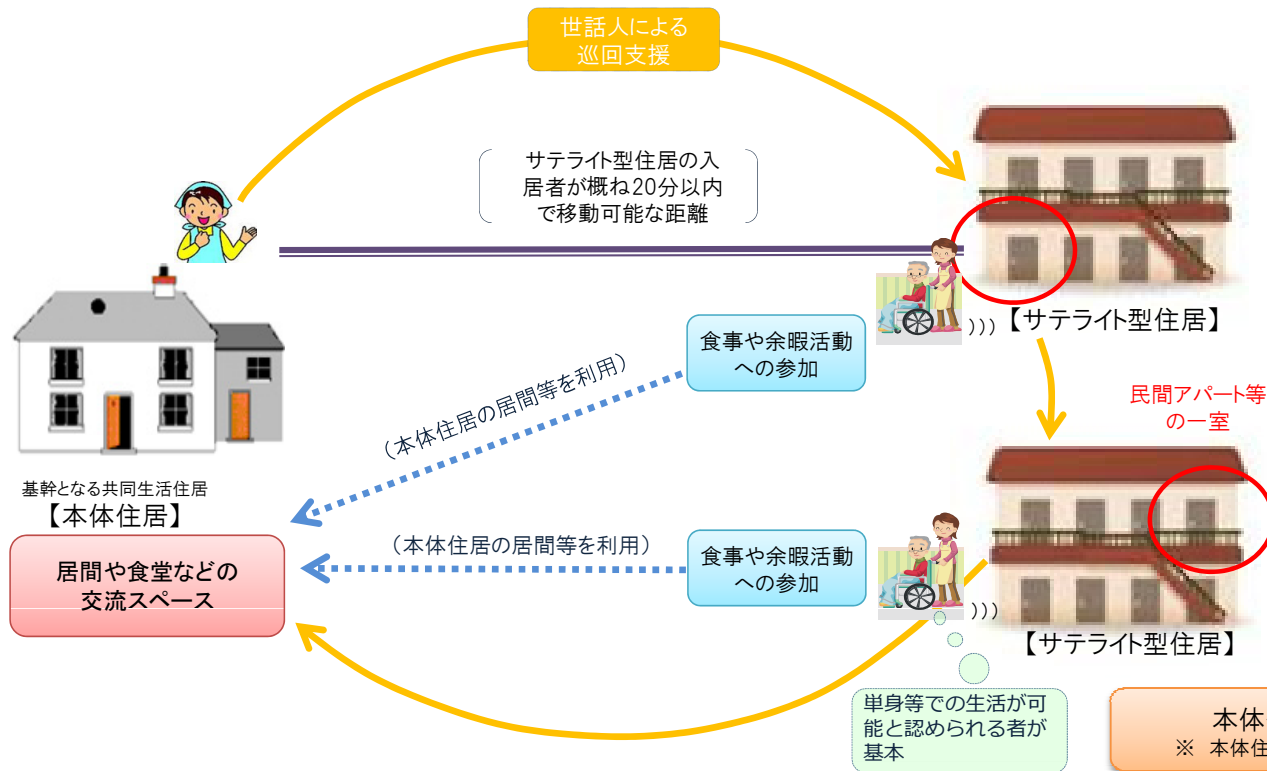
世話人による
巡回支援

サテライト型住居の入居者が概ね20分以内で移動可能な距離

【サテライト型住居】

民間アパート等
の一室

食事や余暇活動
への参加

（本体住居の居間等を利用）

基幹となる共同生活住居
【本体住居】

居間や食堂などの
交流スペース

（本体住居の居間等を利用）

食事や余暇活動
への参加

【サテライト型住居】

単身等での生活が可能と認められる者が基本

本体
※ 本体住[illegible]